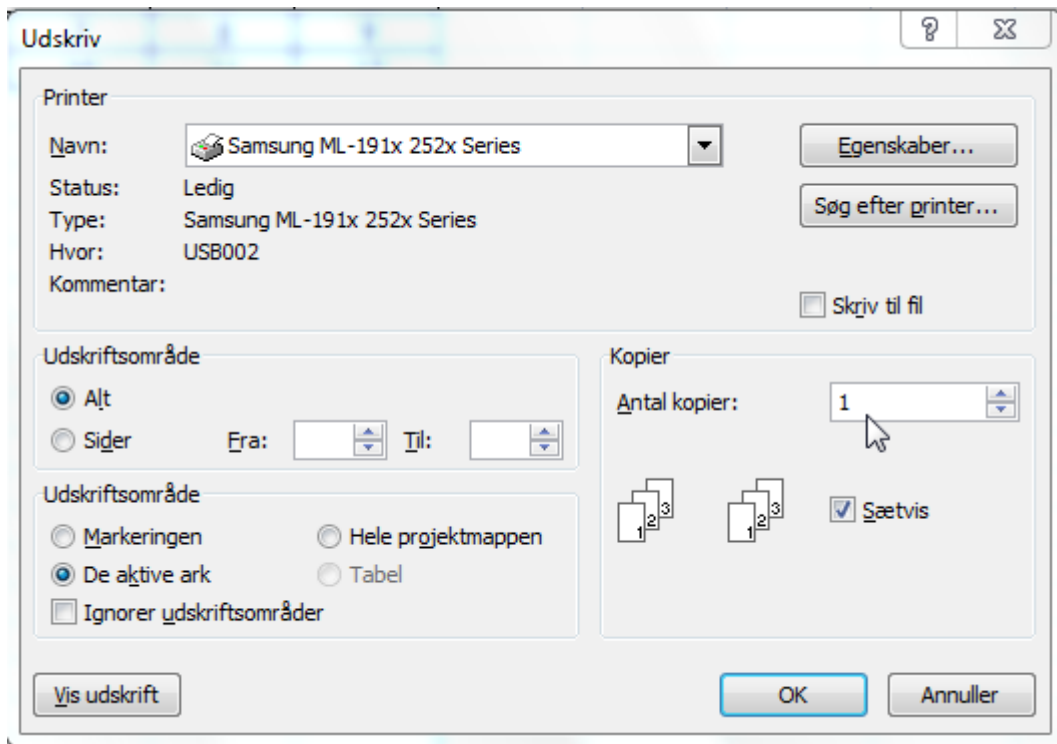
Udskriv

?

Printer

Navn: Samsung ML-191x 252x Series

Egenskaber...

Status: Ledig

Type: Samsung ML-191x 252x Series

Hvor: USB002

Kommentar:

Søg efter printer...

Skriv til fil

Udskriftsområde

Alt

Sider Fra: Til:

Kopier

Antal kopier: 1

1 2 3

1 2 3

Sætvis

Udskriftsområde

Markeringen

Hele projektmappen

De aktive ark

Tabel

Ignorer udskriftsområder

Vis udskrift

OK

Annuller